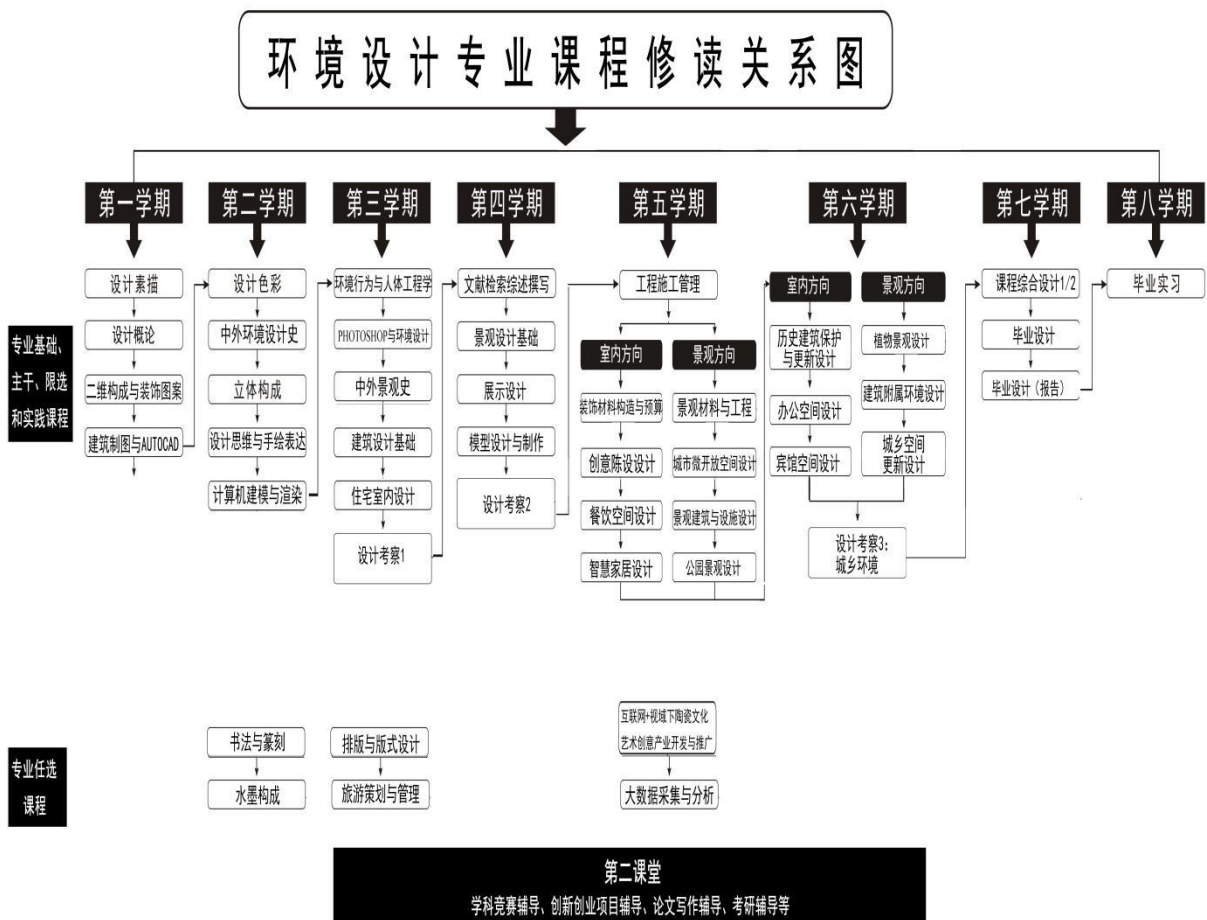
环境设计专业课程修读关系图

第一学期
第二学期
第三学期
第四学期
第五学期
第六学期
第七学期
第八学期

专业基础、主干、限选和实践课程

设计素描
设计概论
二维构成与装饰图案
建筑制图与AUTOCAD

设计色彩
中外环境设计史
立体构成
设计思维与手绘表达
计算机建模与渲染

环境行为与人体工程学
PHOTOSHOP与环境设计
中外景观史
建筑设计基础
住宅室内设计
设计考察1

文献检索综述撰写
景观设计基础
展示设计
模型设计与制作
设计考察2

工程施工管理
室内方向
装饰材料构造与预算
创意陈设设计
餐饮空间设计
智慧家居设计
景观方向
景观材料与工程
城市微开放空间设计
景观建筑与设施设计
公园景观设计

室内方向
历史建筑保护与更新设计
办公空间设计
宾馆空间设计
景观方向
植物景观设计
建筑附属环境设计
城乡空间更新设计
设计考察3：城乡环境

课程综合设计1/2
毕业设计
毕业设计（报告）

毕业实习

专业任选课程

书法与篆刻
水墨构成

排版与版式设计
旅游策划与管理

互联网+视域下陶瓷文化艺术创意产业开发与推广
大数据采集与分析

第二课堂
学科竞赛辅导、创新创业项目辅导、论文写作辅导、考研辅导等